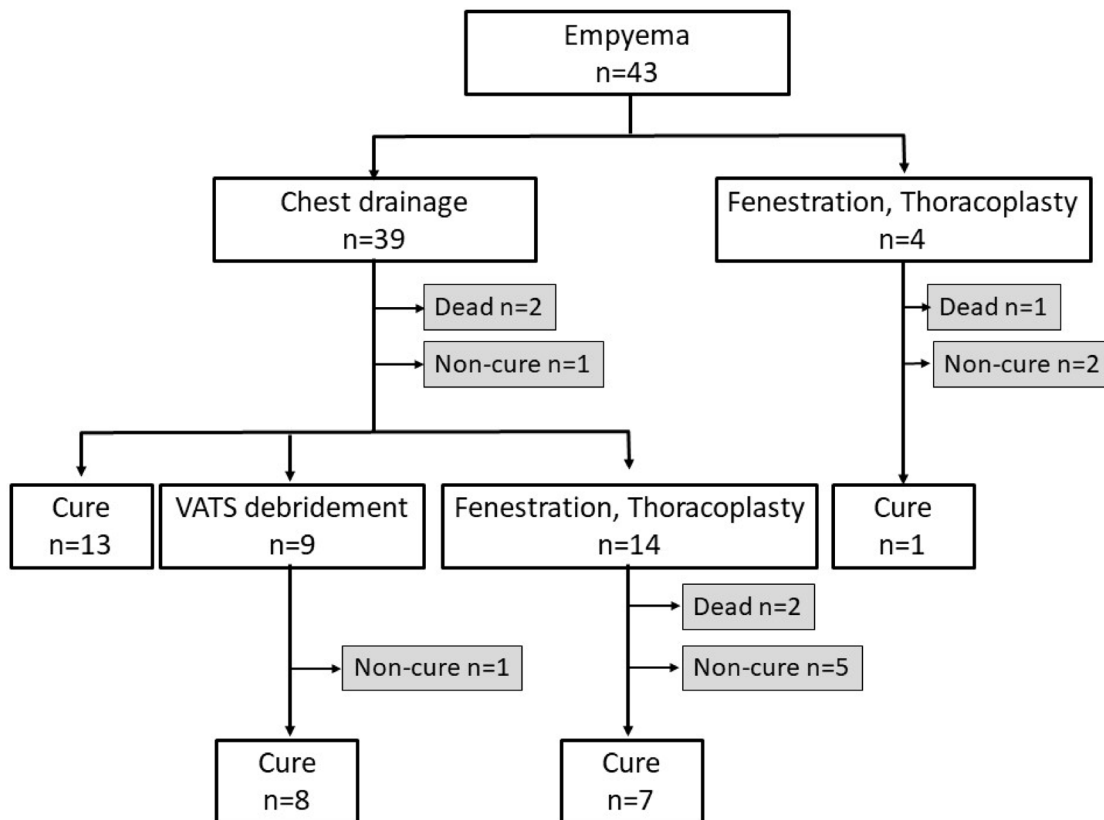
Empyema
n=43

Chest drainage
n=39

Fenestration, Thoracoplasty
n=4

Dead n=2

Non-cure n=1

Dead n=1

Non-cure n=2

Cure
n=13

VATS debridement
n=9

Fenestration, Thoracoplasty
n=14

Cure
n=1

Dead n=2

Non-cure n=1

Non-cure n=5

Cure
n=8

Cure
n=7